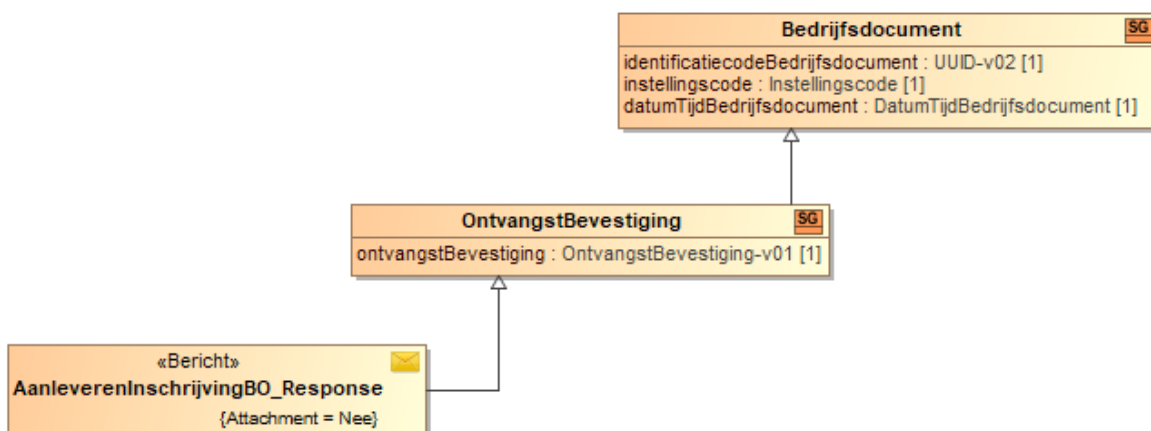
Bedrijfsdocument SG
identificatiecodeBedrijfsdocument : UUID-v02 [1]
instellingscode : Instellingscode [1]
datumTijdBedrijfsdocument : DatumTijdBedrijfsdocument [1]

OntvangstBevestiging SG
ontvangstBevestiging : OntvangstBevestiging-v01 [1]

«Bericht»
AanleverenInschrijvingBO_Response
{Attachment = Nee}